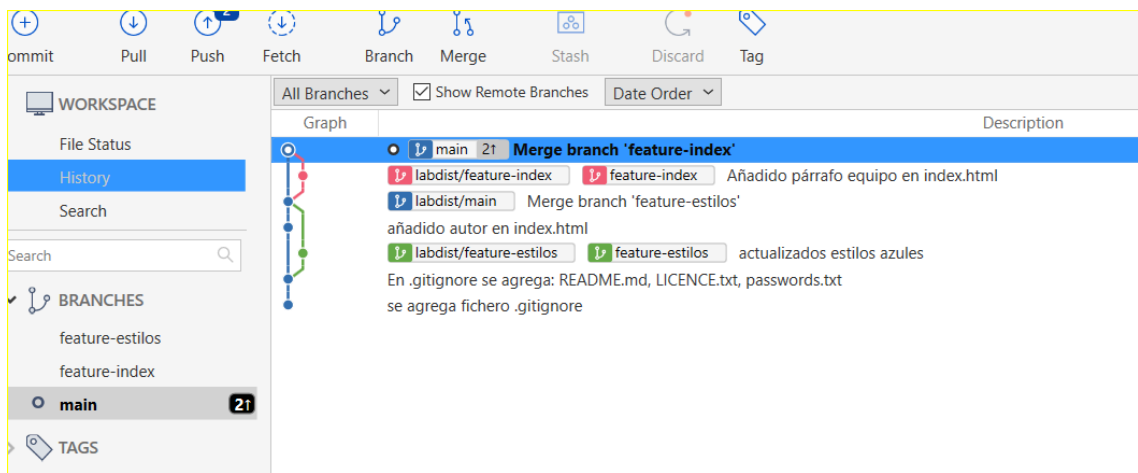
ommit Pull Push Fetch Branch Merge Stash Discard Tag

WORKSPACE
File Status
History
Search

Search

BRANCHES
feature-estilos
feature-index
main 2↑

TAGS

All Branches
Show Remote Branches
Date Order

| Graph | Description |
|---|---|
| | main 2↑ Merge branch 'feature-index' |
| | labdist/feature-index feature-index Añadido párrafo equipo en index.html |
| | labdist/main Merge branch 'feature-estilos' |
| | añadido autor en index.html |
| | labdist/feature-estilos feature-estilos actualizados estilos azules |
| | En .gitignore se agrega: README.md, LICENCE.txt, passwords.txt |
| | se agrega fichero .gitignore |